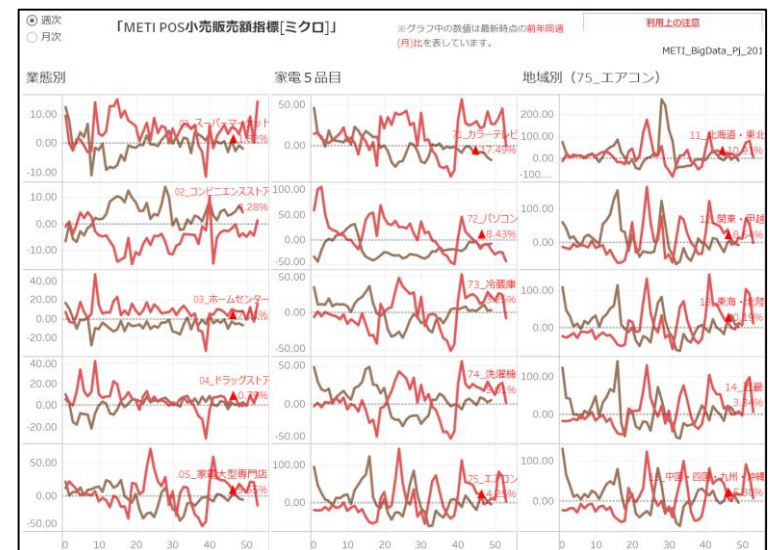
◉ 週次
○ 月次

「METI POS小売販売額指標[ミクロ]」

※グラフ中の数値は最新時点の前年同週(月)比を表しています。

利用上の注意

METI_BigData_Pj_201

業態別

家電５品目

地域別（75_エアコン）

10.00
0.00
-10.00
01_スーパーマーケット
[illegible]2%

10.00
0.00
-10.00
02_コンビニエンスストア
28%

40.00
20.00
0.00
-20.00
03_ホームセンター
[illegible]%

20.00
0.00
-20.00
04_ドラッグストア
▲0.77%

50.00
0.00
-50.00
05_家電大型専門店
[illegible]%

50.00
0.00
71_カラーテレビ
▲17.40%

100.00
50.00
0.00
-50.00
72_パソコン
▲8.43%

50.00
0.00
-50.00
73_冷蔵庫
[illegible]%

50.00
0.00
-50.00
74_洗濯機
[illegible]%

100.00
50.00
0.00
75_エアコン
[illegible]%

200.00
100.00
0.00
-100...
11_北海道・東北
▲10.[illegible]%

100.00
0.00
12_関東・甲越
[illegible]%

100.00
0.00
13_東海・北陸
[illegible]0.19%

100.00
0.00
14_近畿
3.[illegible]%

100.00
0.00
15_中国・四国・九州・沖縄
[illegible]%

0 10 20 30 40 50
0 10 20 30 40 50
0 10 20 30 40 50